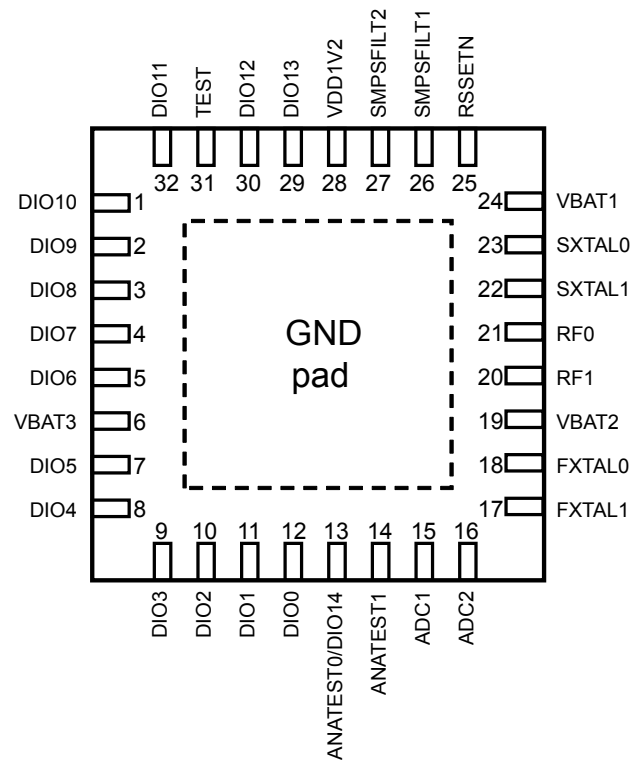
DIO11 TEST DIO12 DIO13 VDD1V2 SMPSFILT2 SMPSFILT1 RSSETN
32 31 30 29 28 27 26 25

DIO10 1
DIO9 2
DIO8 3
DIO7 4
DIO6 5
VBAT3 6
DIO5 7
DIO4 8

GND
pad

24 VBAT1
23 SXTAL0
22 SXTAL1
21 RF0
20 RF1
19 VBAT2
18 FXTAL0
17 FXTAL1

9 10 11 12 13 14 15 16
DIO3 DIO2 DIO1 DIO0 ANATEST0/DIO14 ANATEST1 ADC1 ADC2